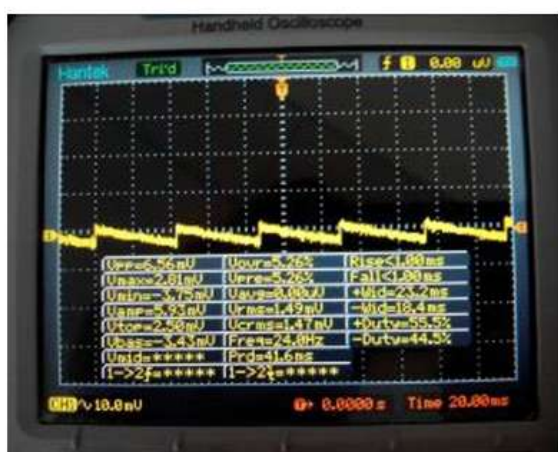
Handheld Oscilloscope

Hantek Trig'd T 0.00 uV

| Vpp=6.56mV | Vovr=5.26% | Rise<1.00ms |
|---|---|---|
| Vmax=2.81mV | Vpre=5.26% | Fall<1.00ms |
| Vmin=-3.75mV | Vavg=0.00uV | +Wid=23.2ms |
| Vamp=5.93mV | Vrms=1.49mV | -Wid=18.4ms |
| Vtop=2.50mV | Vcrms=1.47mV | +Duty=55.5% |
| Vbas=-3.43mV | Freq=24.0Hz | -Duty=44.5% |
| Vmid=***** | Prd=41.6ms | |
| 1->2f=***** | 1->2f=***** | |

CH1 ∿10.0mV T→ 0.0000s Time 20.00ms